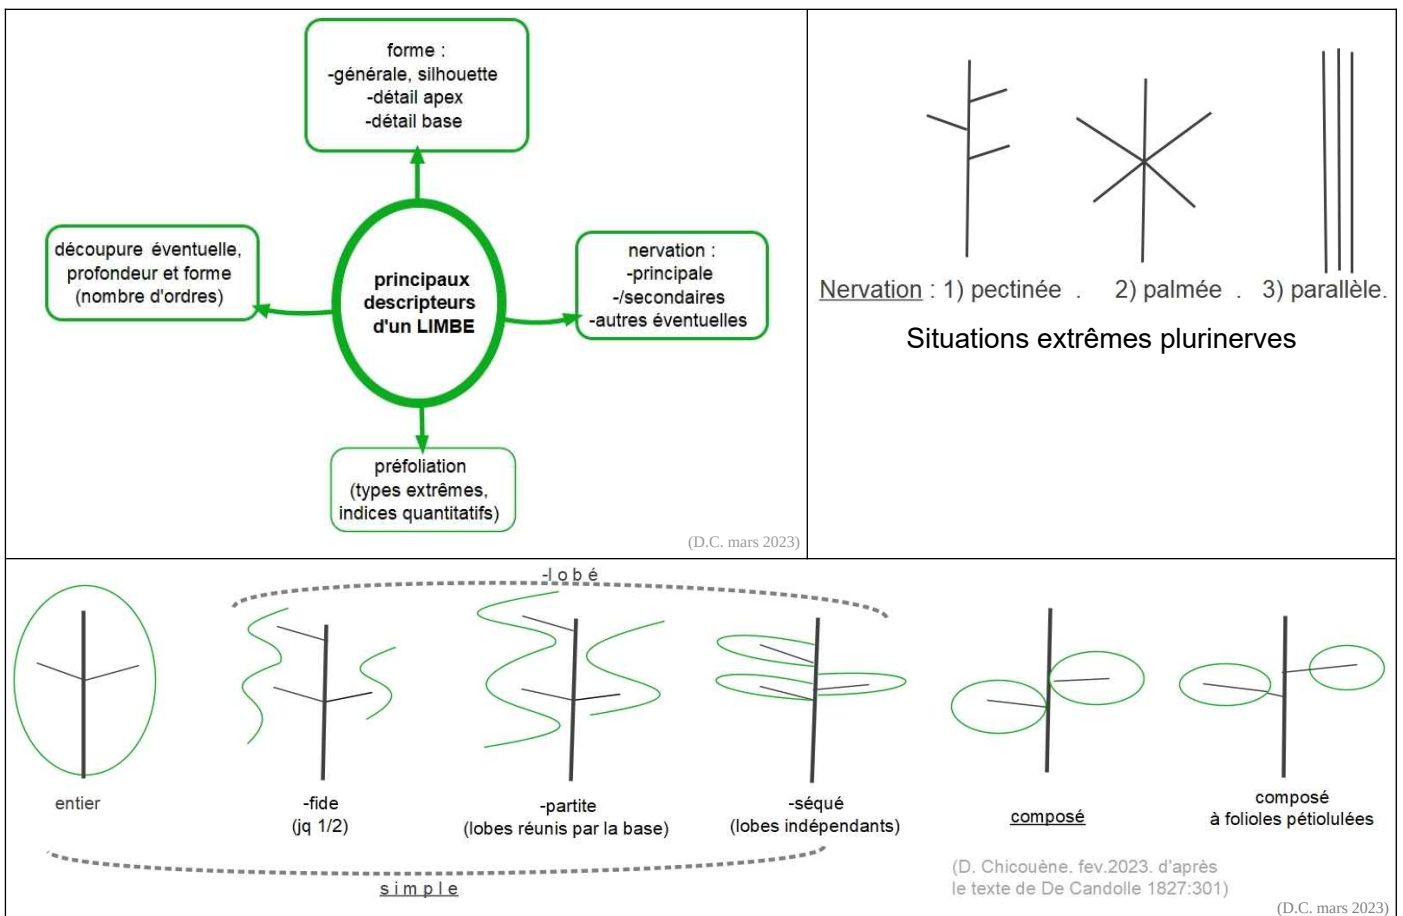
forme :
-générale, silhouette
-détail apex
-détail base

découpure éventuelle, profondeur et forme (nombre d'ordres)

principaux descripteurs d'un LIMBE

nervation :
-principale
-/secondaires
-autres éventuelles

préfoliation
(types extrêmes, indices quantitatifs)

(D.C. mars 2023)

Nervation : 1) pectinée . 2) palmée . 3) parallèle.

Situations extrêmes plurinerves

-lobé

entier

-fide
(jq 1/2)

-partite
(lobes réunis par la base)

-séqué
(lobes indépendants)

simple

composé

composé
à folioles pétiolulées

(D. Chicouène. fev.2023. d'après le texte de De Candolle 1827:301)

(D.C. mars 2023)